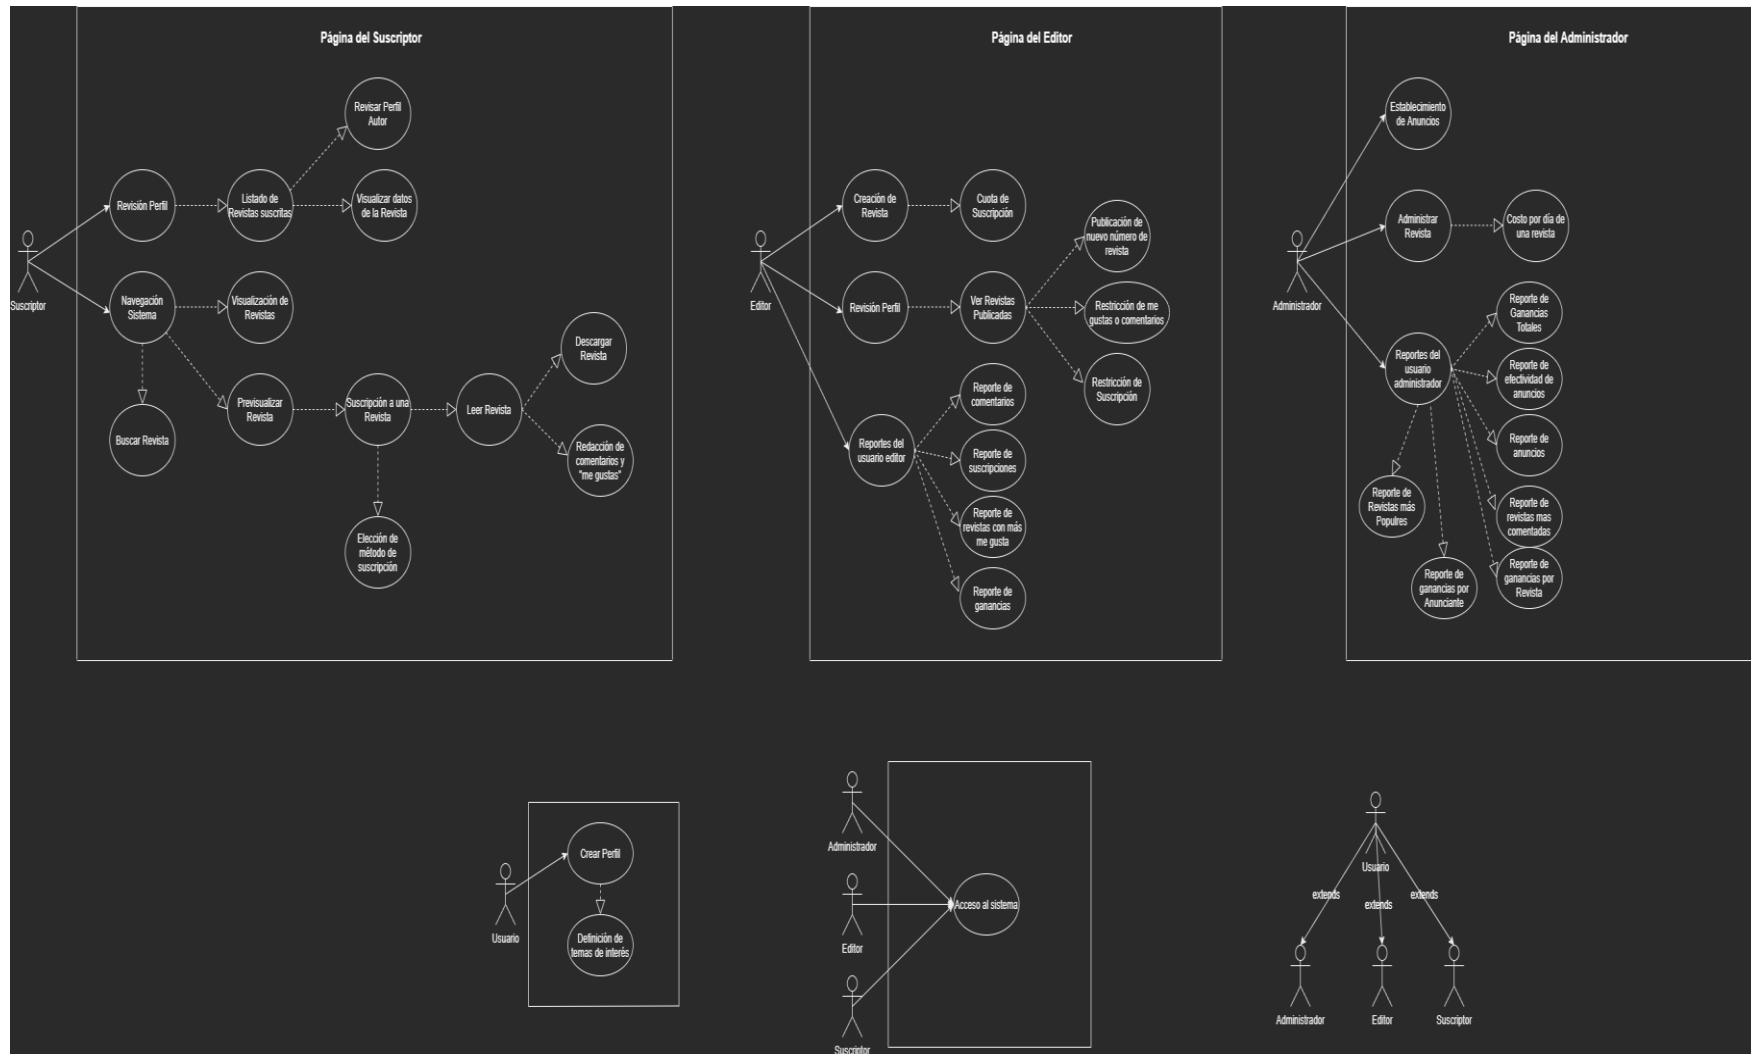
Página del Suscriptor

Suscriptor

Revisión Perfil

Listado de Revistas suscritas

Revisar Perfil Autor

Visualizar datos de la Revista

Navegación Sistema

Visualización de Revistas

Buscar Revista

Previsualizar Revista

Suscripción a una Revista

Leer Revista

Descargar Revista

Redacción de comentarios y "me gustas"

Elección de método de suscripción

Página del Editor

Editor

Creación de Revista

Cuota de Suscripción

Revisión Perfil

Ver Revistas Publicadas

Publicación de nuevo número de revista

Restricción de me gustas o comentarios

Restricción de Suscripción

Reportes del usuario editor

Reporte de comentarios

Reporte de suscripciones

Reporte de revistas con más me gusta

Reporte de ganancias

Página del Administrador

Administrador

Establecimiento de Anuncios

Administrar Revista

Costo por día de una revista

Reportes del usuario administrador

Reporte de Ganancias Totales

Reporte de efectividad de anuncios

Reporte de anuncios

Reporte de Revistas más Populres

Reporte de revistas mas comentadas

Reporte de ganancias por Anunciante

Reporte de ganancias por Revista

Usuario

Crear Perfil

Definición de temas de interés

Administrador

Editor

Suscriptor

Acceso al sistema

Usuario

extends

extends

extends

Administrador

Editor

Suscriptor